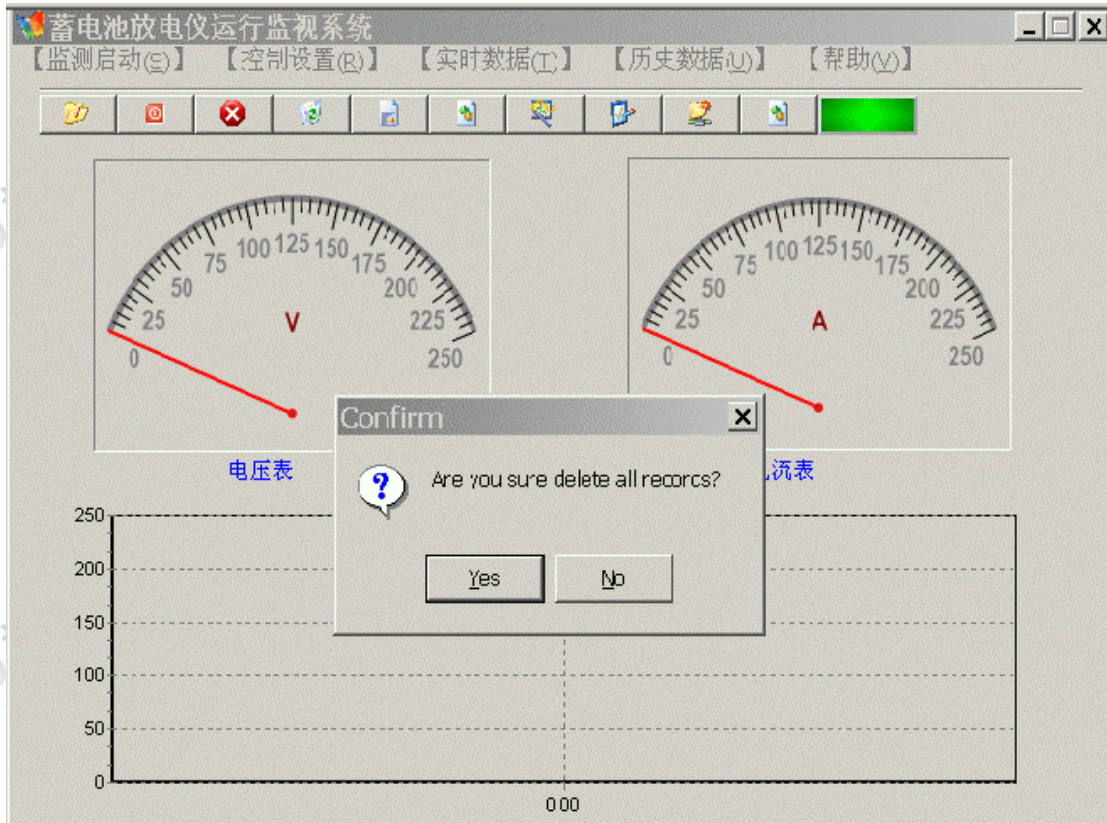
蓄电池放电仪运行监视系统

【监测启动(S)】 【控制设置(R)】 【实时数据(T)】 【历史数据(U)】 【帮助(V)】

0 25 50 75 100 125 150 175 200 225 250
V

0 25 50 75 100 125 150 175 200 225 250
A

电压表

流表

Confirm

Are you sure delete all recorcs?

Yes No

250
200
150
100
50
0
0:00